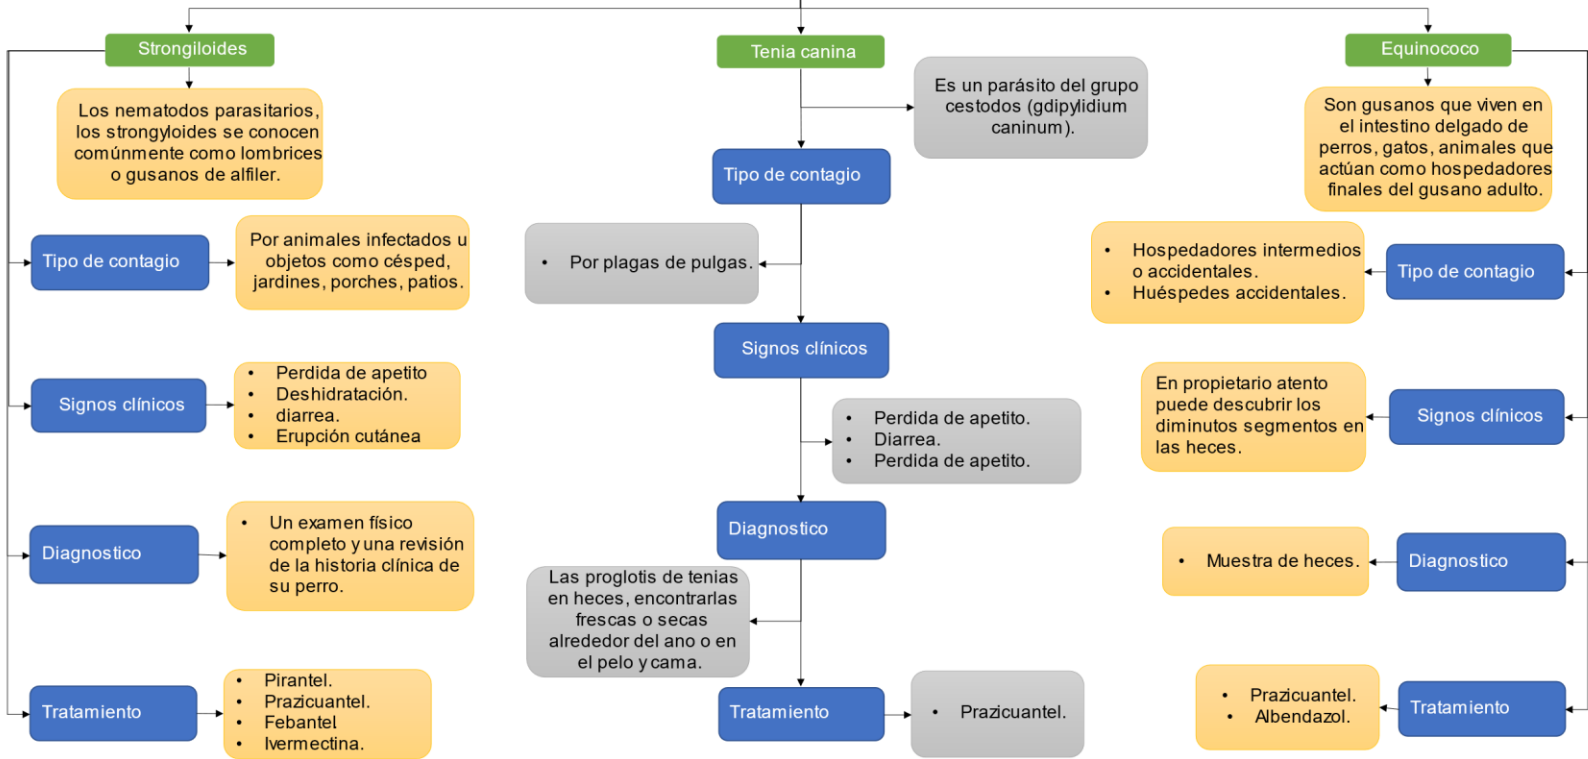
Strongiloides

Los nematodos parasitarios, los strongyloides se conocen comúnmente como lombrices o gusanos de alfiler.

Tipo de contagio

Por animales infectados u objetos como césped, jardines, porches, patios.

Signos clínicos

- Perdida de apetito
- Deshidratación.
- diarrea.
- Erupción cutánea

Diagnostico

- Un examen físico completo y una revisión de la historia clínica de su perro.

Tratamiento

- Pirantel.
- Prazicuantel.
- Febantel
- Ivermectina.

Tenia canina

Es un parásito del grupo cestodos (gdipylidium caninum).

Tipo de contagio

- Por plagas de pulgas.

Signos clínicos

- Perdida de apetito.
- Diarrea.
- Perdida de apetito.

Diagnostico

Las proglotis de tenias en heces, encontrarlas frescas o secas alrededor del ano o en el pelo y cama.

Tratamiento

- Prazicuantel.

Equinococo

Son gusanos que viven en el intestino delgado de perros, gatos, animales que actúan como hospedadores finales del gusano adulto.

Tipo de contagio

- Hospedadores intermedios o accidentales.
- Huéspedes accidentales.

Signos clínicos

En propietario atento puede descubrir los diminutos segmentos en las heces.

Diagnostico

- Muestra de heces.

Tratamiento

- Prazicuantel.
- Albendazol.